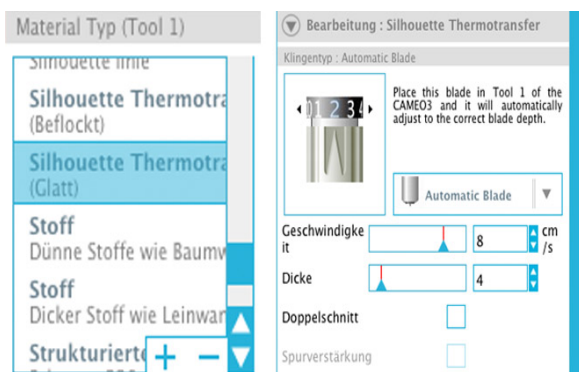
Material Typ (Tool 1)

Silhouette linie

Silhouette Thermotra
(Beflockt)

Silhouette Thermotra
(Glatt)

Stoff
Dünne Stoffe wie Baumw

Stoff
Dicker Stoff wie Leinwar

Strukturierte

+ −

Bearbeitung : Silhouette Thermotransfer

Klingentyp : Automatic Blade

01234

Place this blade in Tool 1 of the CAMEO3 and it will automatically adjust to the correct blade depth.

Automatic Blade

Geschwindigkeit 8 cm/s

Dicke 4

Doppelschnitt

Spurverstärkung